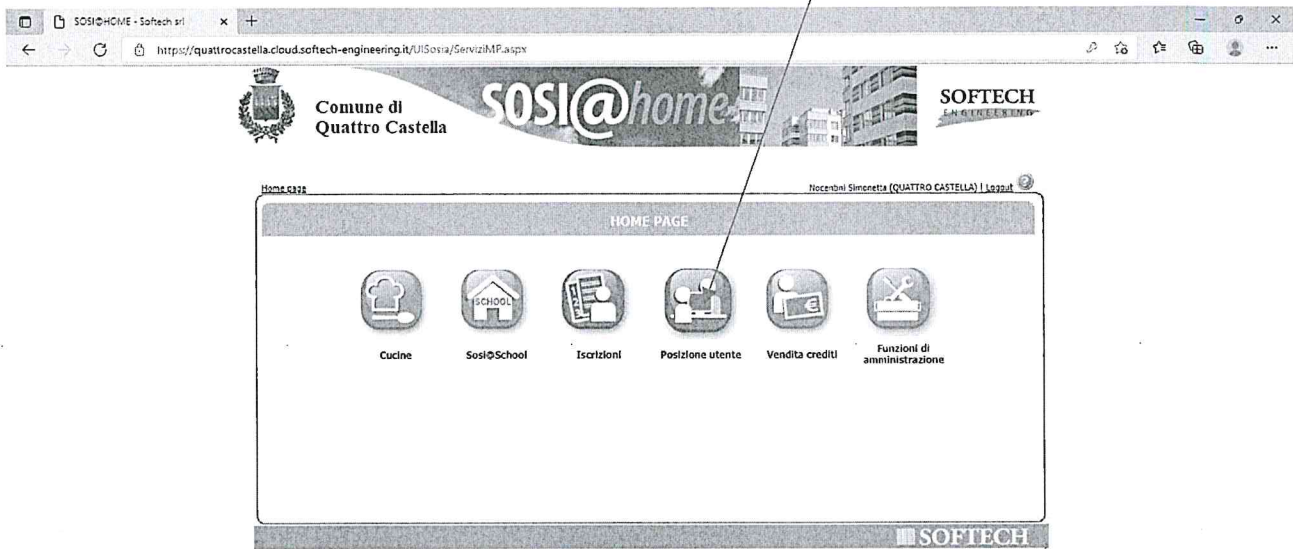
SOSI@HOME - Softech srl

https://quattrocastella.cloud.softech-engineering.it/UISosia/ServiziMP.aspx

Comune di Quattro Castella

SOSI@home

SOFTECH ENGINEERING

Home page

Nocenbni Simonetta (QUATTRO CASTELLA) | Logout

HOME PAGE

SCHOOL

Cucine

Sosi@School

Iscrizioni

Posizione utente

Vendita crediti

Funzioni di amministrazione

SOFTECH